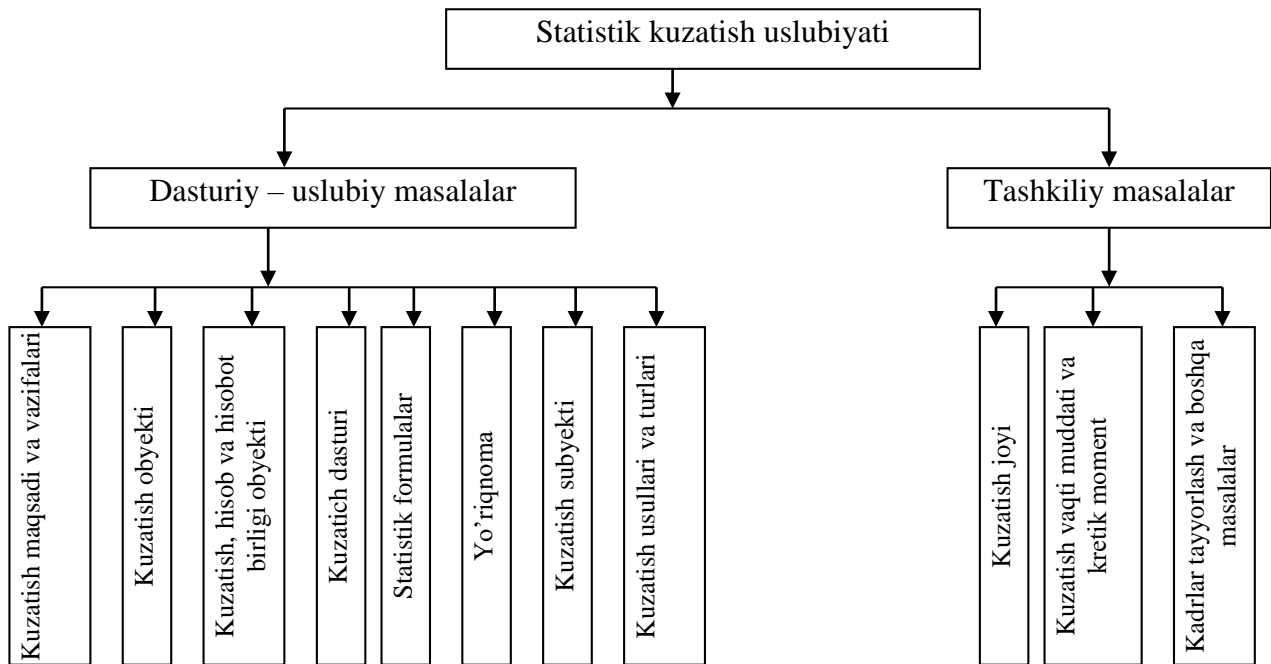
Statistik kuzatish uslubiyati

Dasturiy – uslubiy masalalar

Tashkiliy masalalar

Kuzatish maqsadi va vazifalari

Kuzatish obyekti

Kuzatish, hisob va hisobot birligi obyekti

Kuzatich dasturi

Statistik formulalar

Yo'riqnoma

Kuzatish subyekti

Kuzatish usullari va turlari

Kuzatish joyi

Kuzatish vaqti muddati va kretik moment

Kadrlar tayyorlash va boshqa masalalar